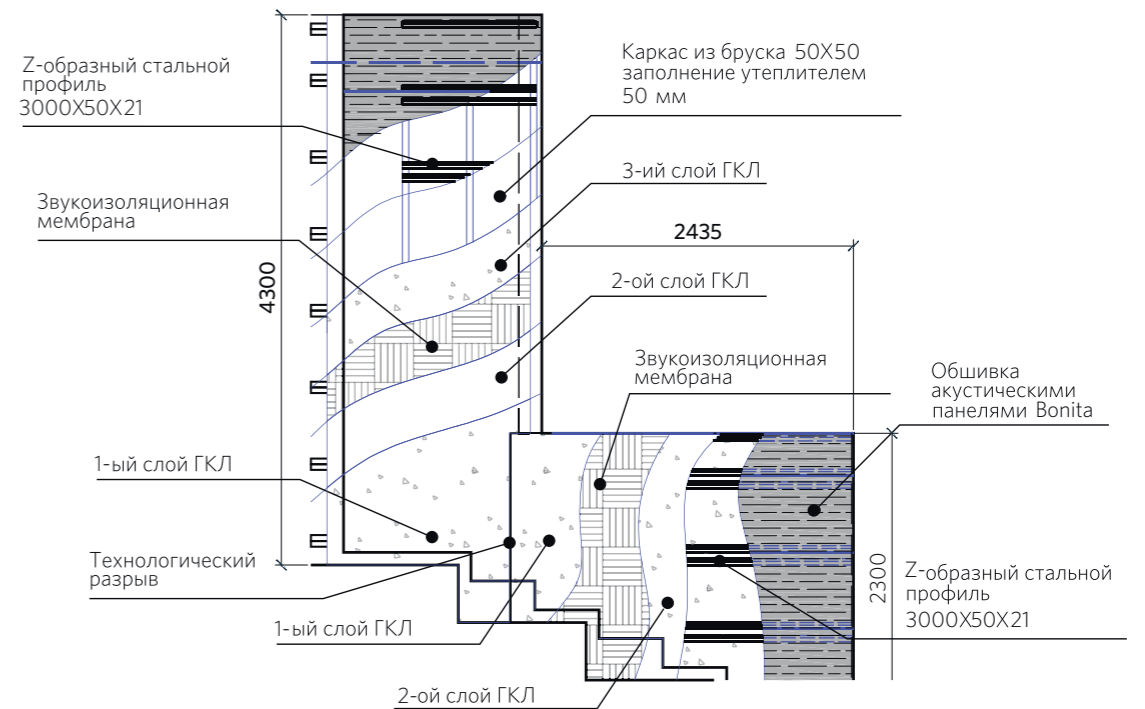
Z-образный стальной профиль 3000X50X21

Каркас из бруска 50X50 заполнение утеплителем 50 мм

3-ий слой ГКЛ

Звукоизоляционная мембрана

2435

4300

2-ой слой ГКЛ

Звукоизоляционная мембрана

Обшивка акустическими панелями Bonita

1-ый слой ГКЛ

Технологический разрыв

2300

Z-образный стальной профиль 3000X50X21

1-ый слой ГКЛ

2-ой слой ГКЛ